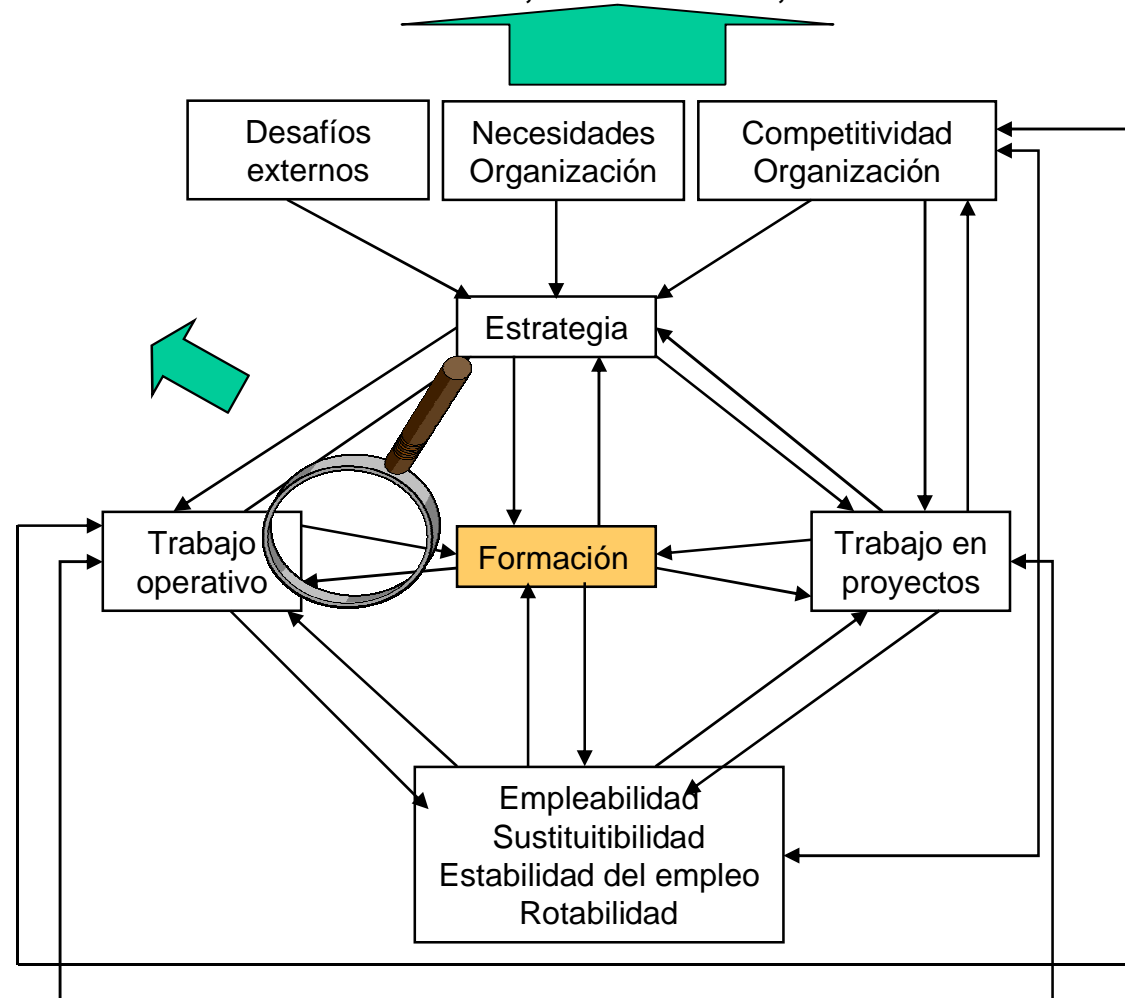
Desafíos externos

Necesidades Organización

Competitividad Organización

Estrategia

Trabajo operativo

Formación

Trabajo en proyectos

Empleabilidad
Sustituitibilidad
Estabilidad del empleo
Rotabilidad